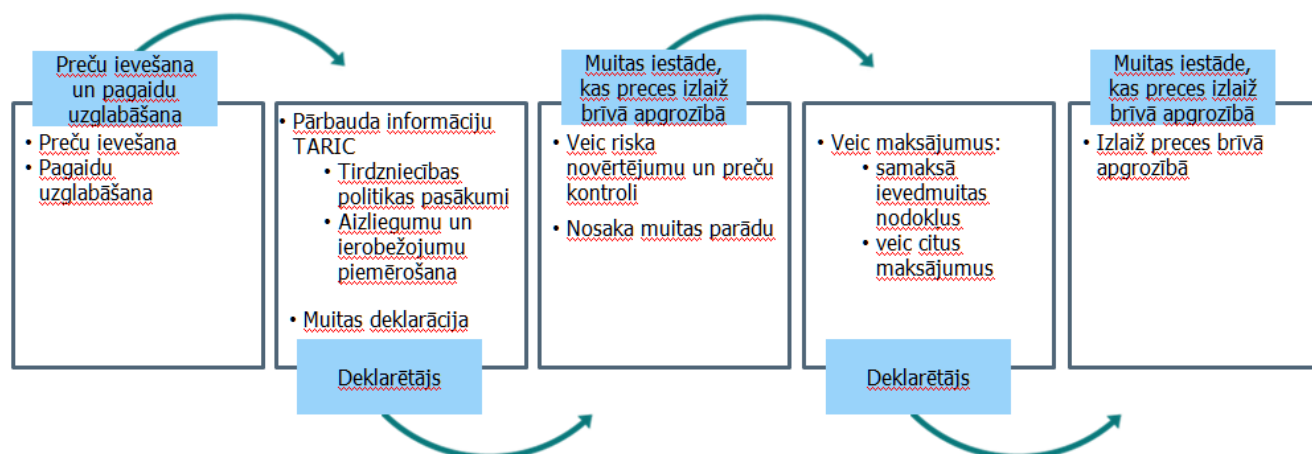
Preču ievešana un pagaidu uzglabāšana

• Preču ievešana
• Pagaidu uzglabāšana

• Pārbauda informāciju TARIC
  • Tirdzniecības politikas pasākumi
  • Aizliegumu un ierobežojumu piemērošana
• Muitas deklarācija

Deklarētājs

Muitas iestāde, kas preces izlaiž brīvā apgrozībā

• Veic riska novērtējumu un preču kontroli
• Nosaka muitas parādu

• Veic maksājumus:
  • samaksā ievedmuitas nodoklus
  • veic citus maksājumus

Deklarētājs

Muitas iestāde, kas preces izlaiž brīvā apgrozībā

• Izlaiž preces brīvā apgrozībā